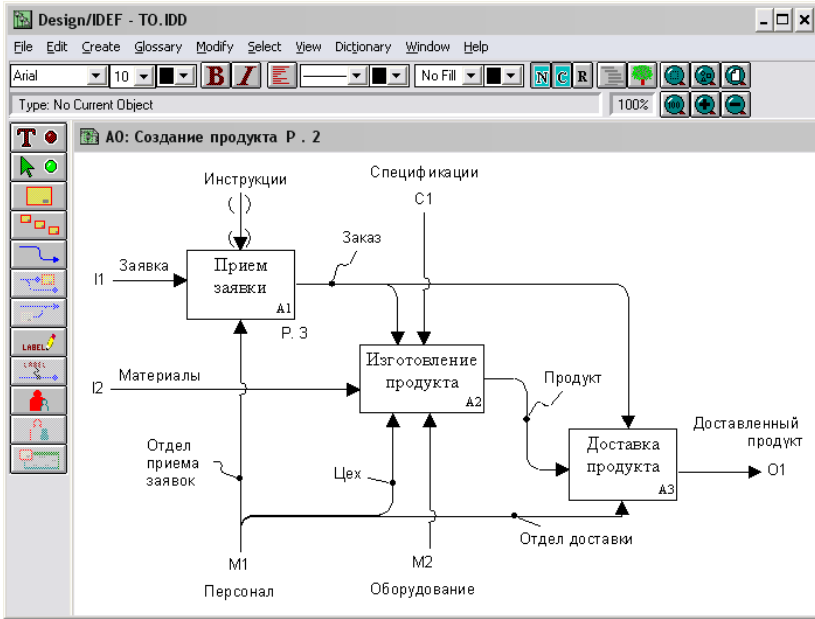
Design/IDEF - TO.IDD

File Edit Create Glossary Modify Select View Dictionary Window Help

Arial 10 B I No Fill N C R

Type: No Current Object 100%

LABEL LABEL

A0: Создание продукта P. 2

Инструкции

Спецификации

C1

Заказ

I1 Заявка

Прием заявки A1

P. 3

Изготовление продукта A2

I2 Материалы

Продукт

Доставка продукта A3

Доставленный продукт

O1

Отдел приема заявок

Цех

Отдел доставки

M1

M2

Персонал

Оборудование